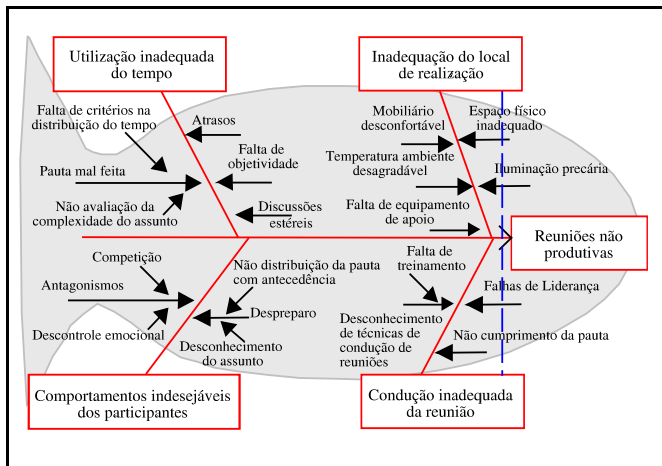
Utilização inadequada do tempo

Inadequação do local de realização

Falta de critérios na distribuição do tempo

Atrasos

Falta de objetividade

Pauta mal feita

Não avaliação da complexidade do assunto

Discussões estéreis

Mobiliário desconfortável

Espaço físico inadequado

Temperatura ambiente desagradável

Iluminação precária

Falta de equipamento de apoio

Reuniões não produtivas

Competição

Não distribuição da pauta com antecedência

Antagonismos

Despreparo

Descontrole emocional

Desconhecimento do assunto

Falta de treinamento

Falhas de Liderança

Desconhecimento de técnicas de condução de reuniões

Não cumprimento da pauta

Comportamentos indesejáveis dos participantes

Condução inadequada da reunião